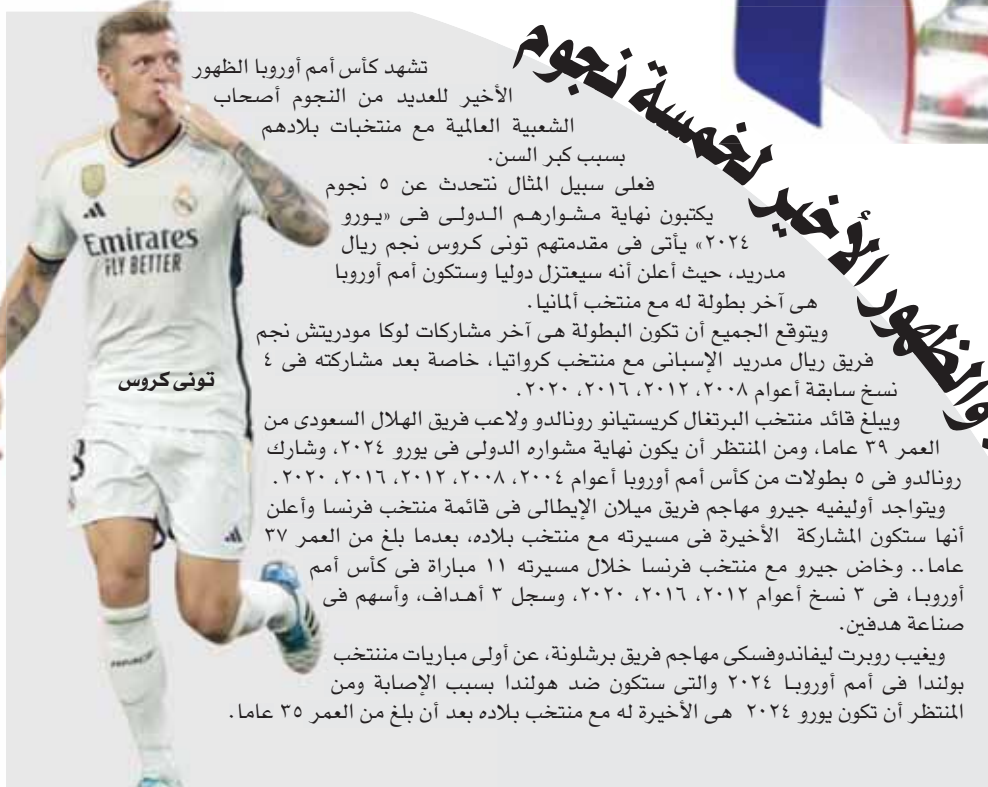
الظهور الأخير لخمسة نجوم

تشهد كأس أمم أوروبا الظهور الأخير للعديد من النجوم أصحاب الشعبية العالمية مع منتخبات بلادهم بسبب كبر السن.

فعلى سبيل المثال نتحدث عن ٥ نجوم يكتبون نهاية مشوارهم الدولى فى «يورو ٢٠٢٤» يأتى فى مقدمتهم تونى كروس نجم ريال مدريد، حيث أعلن أنه سيعتزل دوليا وستكون أمم أوروبا هى آخر بطولة له مع منتخب ألمانيا.

ويتوقع الجميع أن تكون البطولة هى آخر مشاركات لوكا مودريتش نجم فريق ريال مدريد الإسبانى مع منتخب كرواتيا، خاصة بعد مشاركته فى ٤ نسخ سابقة أعوام ٢٠٠٨، ٢٠١٢، ٢٠١٦، ٢٠٢٠.

ويبلغ قائد منتخب البرتغال كريستيانو رونالدو ولاعب فريق الهلال السعودى من العمر ٣٩ عاما، ومن المنتظر أن يكون نهاية مشواره الدولى فى يورو ٢٠٢٤، وشارك رونالدو فى ٥ بطولات من كأس أمم أوروبا أعوام ٢٠٠٤، ٢٠٠٨، ٢٠١٢، ٢٠١٦، ٢٠٢٠.

ويتواجد أوليفيه جيرو مهاجم فريق ميلان الإيطالى فى قائمة منتخب فرنسا وأعلن أنها ستكون المشاركة الأخيرة فى مسيرته مع منتخب بلاده، بعدما بلغ من العمر ٣٧ عاما.. وخاض جيرو مع منتخب فرنسا خلال مسيرته ١١ مباراة فى كأس أمم أوروبا، فى ٣ نسخ أعوام ٢٠١٢، ٢٠١٦، ٢٠٢٠، وسجل ٣ أهداف، وأسهم فى صناعة هدفين.

ويغيب روبرت ليفاندوفسكى مهاجم فريق برشلونة، عن أولى مباريات منتخب بولندا فى أمم أوروبا ٢٠٢٤ والتى ستكون ضد هولندا بسبب الإصابة ومن المنتظر أن تكون يورو ٢٠٢٤ هى الأخيرة له مع منتخب بلاده بعد أن بلغ من العمر ٣٥ عاما.

تونى كروس

Emirates
FLY BETTER